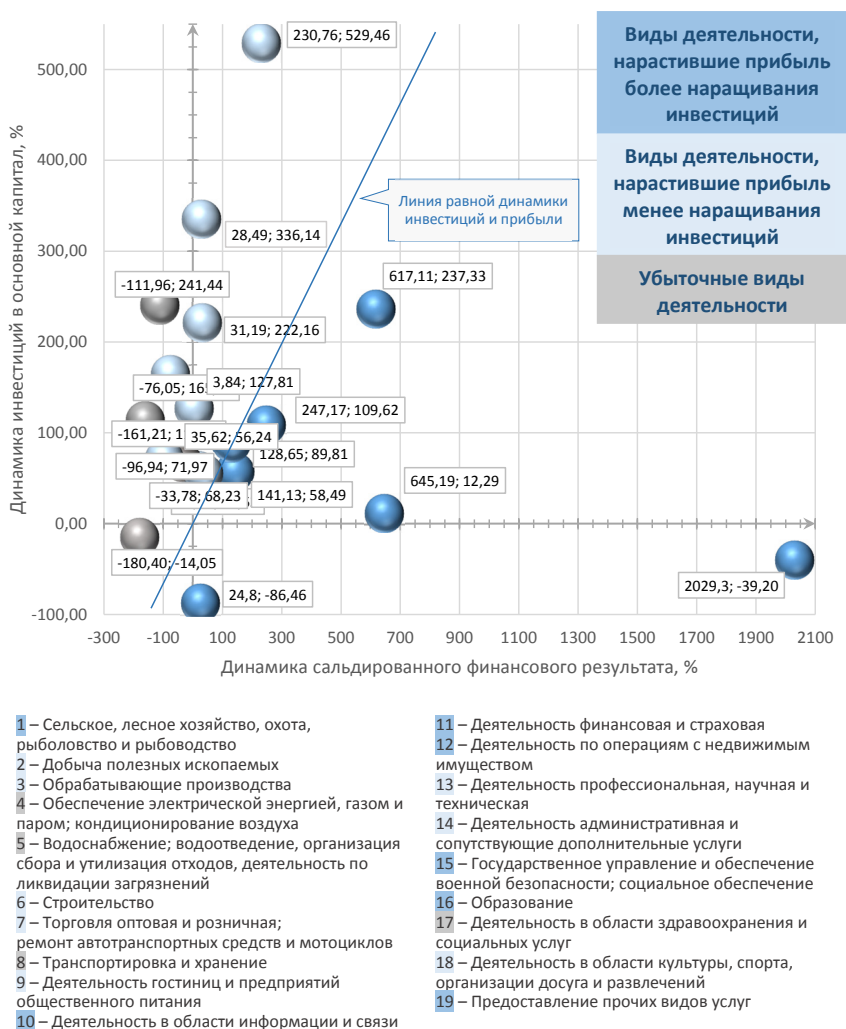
Виды деятельности, нарастившие прибыль более наращивания инвестиций

Виды деятельности, нарастившие прибыль менее наращивания инвестиций

Убыточные виды деятельности

Линия равной динамики инвестиций и прибыли

Динамика инвестиций в основной капитал, %

500,00
400,00
300,00
200,00
100,00
0,00
-100,00

230,76; 529,46
28,49; 336,14
-111,96; 241,44
617,11; 237,33
31,19; 222,16
-76,05; 16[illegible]
3,84; 127,81
247,17; 109,62
-161,21; 1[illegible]
35,62; 56,24
128,65; 89,81
-96,94; 71,97
-33,78; 68,23
141,13; 58,49
645,19; 12,29
-180,40; -14,05
24,8; -86,46
2029,3; -39,20

-300 -100 100 300 500 700 900 1100 1300 1500 1700 1900 2100

Динамика сальдированного финансового результата, %

1 – Сельское, лесное хозяйство, охота, рыболовство и рыбоводство
2 – Добыча полезных ископаемых
3 – Обрабатывающие производства
4 – Обеспечение электрической энергией, газом и паром; кондиционирование воздуха
5 – Водоснабжение; водоотведение, организация сбора и утилизация отходов, деятельность по ликвидации загрязнений
6 – Строительство
7 – Торговля оптовая и розничная; ремонт автотранспортных средств и мотоциклов
8 – Транспортировка и хранение
9 – Деятельность гостиниц и предприятий общественного питания
10 – Деятельность в области информации и связи

11 – Деятельность финансовая и страховая
12 – Деятельность по операциям с недвижимым имуществом
13 – Деятельность профессиональная, научная и техническая
14 – Деятельность административная и сопутствующие дополнительные услуги
15 – Государственное управление и обеспечение военной безопасности; социальное обеспечение
16 – Образование
17 – Деятельность в области здравоохранения и социальных услуг
18 – Деятельность в области культуры, спорта, организации досуга и развлечений
19 – Предоставление прочих видов услуг